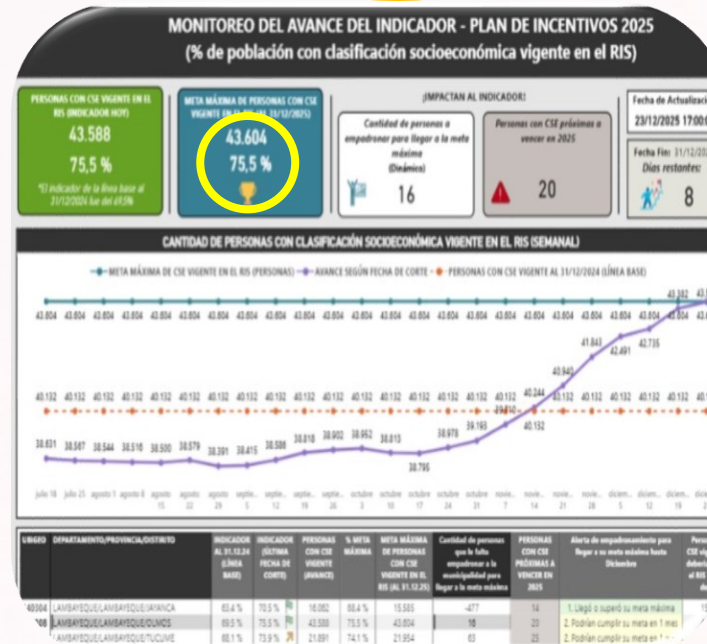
MONITOREO DEL AVANCE DEL INDICADOR - PLAN DE INCENTIVOS 2025
(% de población con clasificación socioeconómica vigente en el RIS)

PERSONAS CON CSE VIGENTE EN EL RIS (INDICADOR HOY)
43.588
75,5 %
*El indicador de la línea base al 31/12/2024 fue del 69,5%

META MÁXIMA DE PERSONAS CON CSE VIGENTE EN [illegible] 31/12/2025)
43.604
75,5 %

¡IMPACTAN AL INDICADOR!

Cantidad de personas a empadronar para llegar a la meta máxima (Dinámico)
16

Personas con CSE próximas a vencer en 2025
20

Fecha de Actualiza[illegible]
23/12/2025 17:00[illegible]

Fecha Fin: 31/12/2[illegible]
Días restantes:
8

CANTIDAD DE PERSONAS CON CLASIFICACIÓN SOCIOECONÓMICA VIGENTE EN EL RIS (SEMANAL)

META MÁXIMA DE CSE VIGENTE EN EL RIS (PERSONAS) — AVANCE SEGÚN FECHA DE CORTE — PERSONAS CON CSE VIGENTE AL 31/12/2024 (LÍNEA BASE)

43.604 43.604 43.604 43.604 43.604 43.604 43.604 43.604 43.604 43.604 43.604 43.604 43.604 43.604 43.604 43.604 43.604 43.604 43.604 43.604 43.604 43.604 43.604 43.604 43.604 43.604 43.604 43.604 43.582

40.132 40.132 40.132 40.132 40.132 40.132 40.132 40.132 40.132 40.132 40.132 40.132 40.132 40.132 40.132 40.132 40.132 40.132 40.132

38.631 38.567 38.544 38.518 38.500 38.579 38.391 38.415 38.586 38.818 38.902 38.952 38.813 38.795 38.978 39.193 39.810 40.244 40.132 40.945 41.843 42.491 42.735

julio 18 julio 25 agosto 1 agosto 8 agosto 15 agosto 22 agosto 29 septie... 5 septie... 12 septie... 19 septie... 26 octubre 3 octubre 10 octubre 17 octubre 24 octubre 31 novie... 7 novie... 14 novie... 21 novie... 28 diciem... 5 diciem... 12 diciem... 19

| UBIGEO | DEPARTAMENTO/PROVINCIA/DISTRITO | INDICADOR AL 31.12.24 (LÍNEA BASE) | INDICADOR (ÚLTIMA FECHA DE CORTE) | PERSONAS CON CSE VIGENTE (AVANCE) | % META MÁXIMA | META MÁXIMA DE PERSONAS CON CSE VIGENTE EN EL RIS (AL 31.12.25) | Cantidad de personas que le falta empadronar a la municipalidad para llegar a la meta máxima | PERSONAS CON CSE PRÓXIMAS A VENCER EN 2025 | Alerta de empadronamiento para llegar a su meta máxima hasta Diciembre | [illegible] |
|---|---|---|---|---|---|---|---|---|---|---|
| 140304 | LAMBAYEQUE/LAMBAYEQUE/JAYANCA | 63,4 % | 70,5 % | 16.082 | 68,4 % | 15.585 | -477 | 14 | 1. Llegó o superó su meta máxima | |
| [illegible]308 | LAMBAYEQUE/LAMBAYEQUE/OLMOS | 69,5 % | 75,5 % | 43.588 | 75,5 % | 43.604 | 16 | 20 | 2. Podrían cumplir su meta en 1 mes | |
| | LAMBAYEQUE/LAMBAYEQUE/TUCUME | 60,1 % | 73,9 % | 21.891 | 74,1 % | 21.954 | 63 | 23 | 2. Podrían cumplir su meta en 1 m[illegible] | |